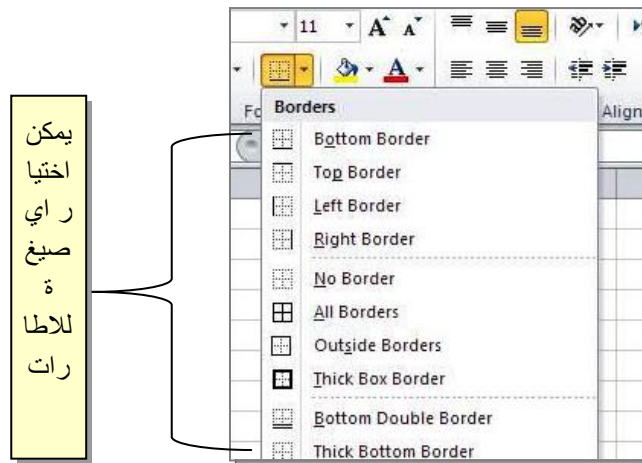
يمكن اختيا ر اي صيغ ة للاطا رات

11
A A
Fo
Align

Borders
Bottom Border
Top Border
Left Border
Right Border
No Border
All Borders
Outside Borders
Thick Box Border
Bottom Double Border
Thick Bottom Border